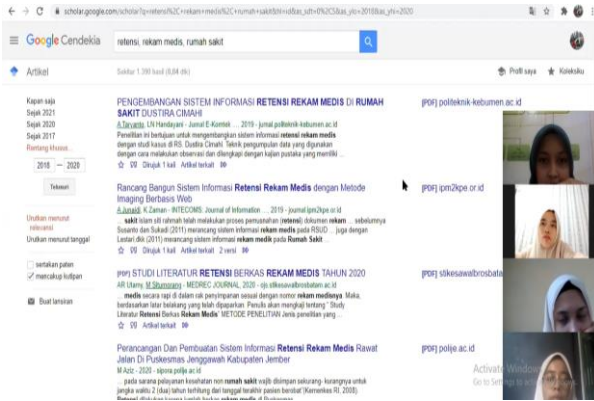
scholar.google.com/scholar?q=retensi%2C+rekam+medis%2C+rumah+sakit&hl=id&as_sdt=0%2C5&as_ylo=2018&as_yhi=2020

Google Cendekia

retensi, rekam medis, rumah sakit

Artikel

Sekitar 1.390 hasil (0,04 dtk)

Profil saya

Koleksiku

Kapan saja
Sejak 2021
Sejak 2020
Sejak 2017
Rentang khusus...
2018 — 2020
Telusuri

Urutkan menurut relevansi
Urutkan menurut tanggal

sertakan paten
mencakup kutipan

Buat lansiran

PENGEMBANGAN SISTEM INFORMASI RETENSI REKAM MEDIS DI RUMAH SAKIT DUSTIRA CIMAHI
A Taryanto, UN Handayani - Jurnal E-Komtek ..., 2019 - jurnal.politeknik-kebumen.ac.id
Penelitian ini bertujuan untuk mengembangkan sistem informasi retensi rekam medis dengan studi kasus di RS. Dustira Cimahi. Teknik pengumpulan data yang digunakan dengan cara melakukan observasi dan dilengkapi dengan kajian pustaka yang memiliki ...
☆ 99 Dirujuk 1 kali Artikel terkait

[PDF] politeknik-kebumen.ac.id

Rancang Bangun Sistem Informasi Retensi Rekam Medis dengan Metode Imaging Berbasis Web
A Junaidi, K Zaman - INTECOMS: Journal of Information ..., 2019 - jurnal.ipm2kpe.or.id
... sakit islam siti rahmah telah melakukan proses pemusnahan (retensi) dokumen rekam ... sebelumnya Susanto dan Sukadi (2011) merancang sistem informasi rekam medis pada RSUD ... juga dengan Lestari dkk (2011) merancang sistem informasi rekam medik pada Rumah Sakit ...
☆ 99 Dirujuk 1 kali Artikel terkait 2 versi

[PDF] ipm2kpe.or.id

[PDF] STUDI LITERATUR RETENSI BERKAS REKAM MEDIS TAHUN 2020
AR Utamy, M Situmorang - MEDREC JOURNAL, 2020 - ojs.stikesawalbrosbatam.ac.id
... medis secara rapi di dalam rak penyimpanan sesuai dengan nomor rekam medisnya. Maka, berdasarkan latar belakang yang telah dipaparkan. Penulis akan mengkaji tentang " Study Literatur Retensi Berkas Rekam Medis" METODE PENELITIAN Jenis penelitian yang ...
☆ 99 Artikel terkait

[PDF] stikesawalbrosbata

Perancangan Dan Pembuatan Sistem Informasi Retensi Rekam Medis Rawat Jalan Di Puskesmas Jenggawah Kabupaten Jember
M Aziz - 2020 - sipora.polije.ac.id
... pada sarana pelayanan kesehatan non rumah sakit wajib disimpan sekurang- kurangnya untuk jangka waktu 2 (dua) tahun terhitung dari tanggal terakhir pasien berobat (Kemenkes RI, 2008)
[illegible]

[PDF] polije.ac.id

Activate Windows
Go to Settings to activate Windows.